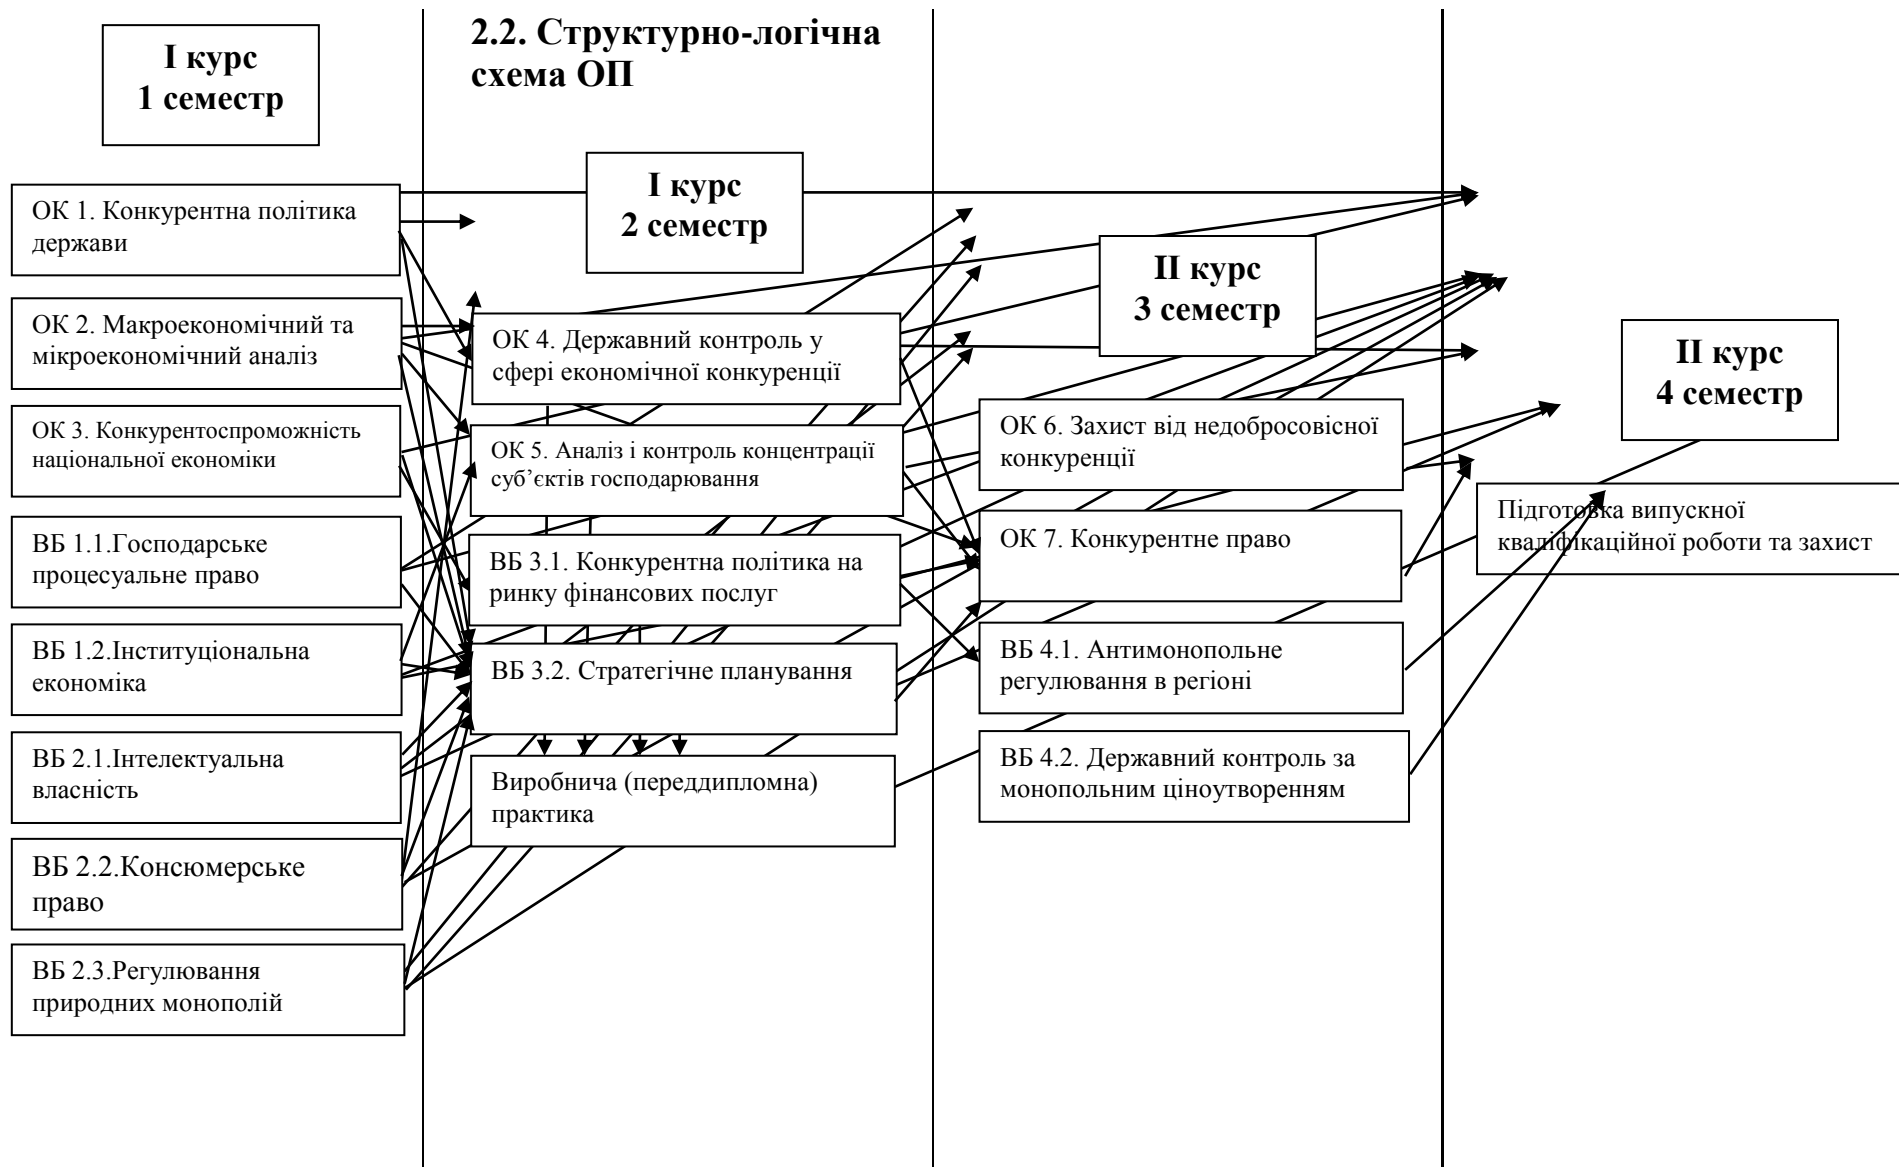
I курс
1 семестр

2.2. Структурно-логічна схема ОП

ОК 1. Конкурентна політика держави

ОК 2. Макроекономічний та мікроекономічний аналіз

ОК 3. Конкурентоспроможність національної економіки

ВБ 1.1.Господарське процесуальне право

ВБ 1.2.Інституціональна економіка

ВБ 2.1.Інтелектуальна власність

ВБ 2.2.Консюмерське право

ВБ 2.3.Регулювання природних монополій

I курс
2 семестр

ОК 4. Державний контроль у сфері економічної конкуренції

ОК 5. Аналіз і контроль концентрації суб'єктів господарювання

ВБ 3.1. Конкурентна політика на ринку фінансових послуг

ВБ 3.2. Стратегічне планування

Виробнича (переддипломна) практика

II курс
3 семестр

ОК 6. Захист від недобросовісної конкуренції

ОК 7. Конкурентне право

ВБ 4.1. Антимонопольне регулювання в регіоні

ВБ 4.2. Державний контроль за монопольним ціноутворенням

II курс
4 семестр

Підготовка випускної кваліфікаційної роботи та захист